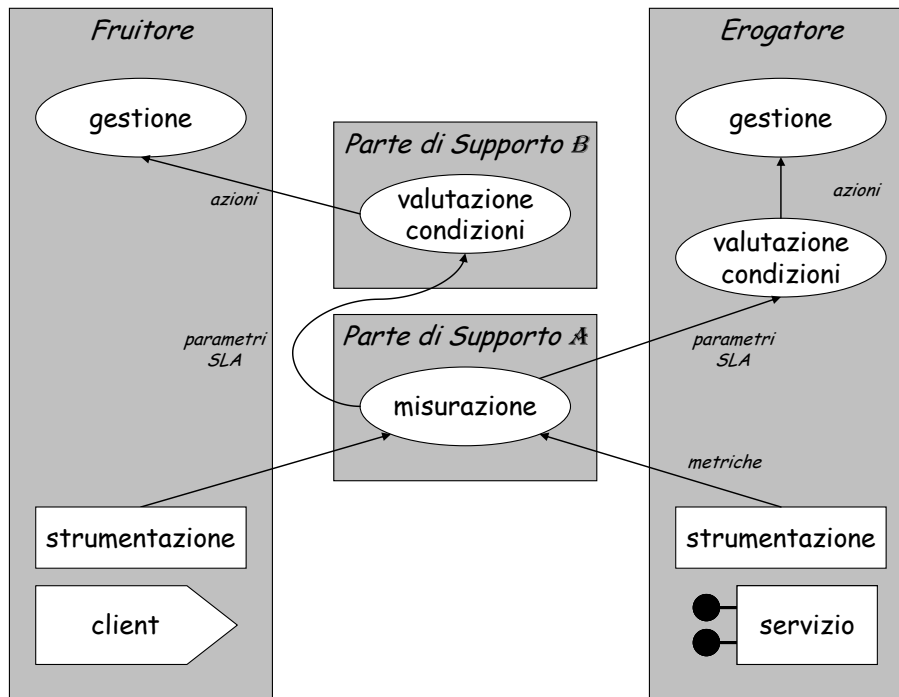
Fruitore

gestione

azioni

parametri SLA

strumentazione

client

Parte di Supporto B

valutazione condizioni

Parte di Supporto A

misurazione

Erogatore

gestione

azioni

valutazione condizioni

parametri SLA

metriche

strumentazione

servizio